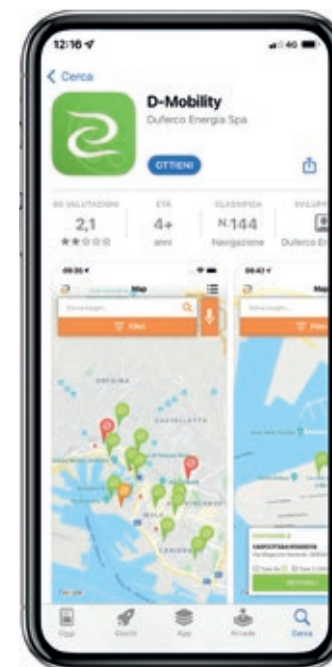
12:16

4G

Cerca

D-Mobility

Duferco Energia Spa

OTTIENI

60 VALUTAZIONI

2,1

ETÀ

4+

anni

CLASSIFICA

N.144

Navigazione

SVILUPP

Duferco E

09:35

Map

Cerca luoghi...

Filtri

09:42

Cerca luoghi...

Oggi

Giochi

App

Arcade

Cerca